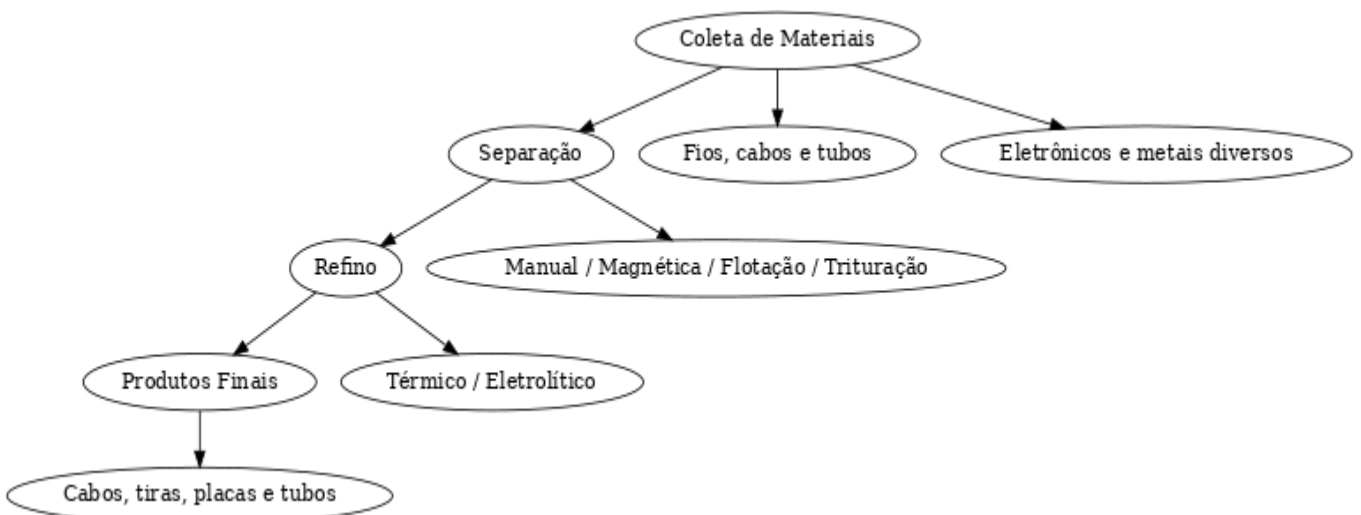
Coleta de Materiais

Separação

Fios, cabos e tubos

Eletrônicos e metais diversos

Refino

Manual / Magnética / Flotação / Trituração

Produtos Finais

Térmico / Eletrolítico

Cabos, tiras, placas e tubos